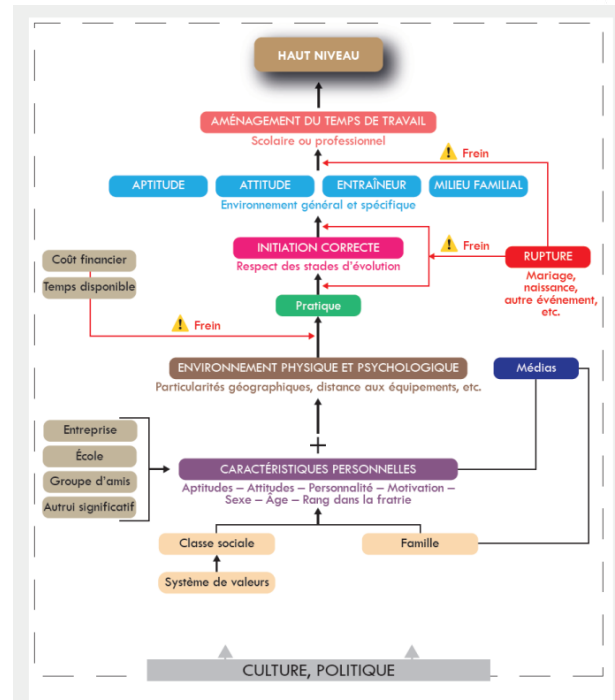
HAUT NIVEAU

AMÉNAGEMENT DU TEMPS DE TRAVAIL
Scolaire ou professionnel

Frein

APTITUDE

ATTITUDE

ENTRAÎNEUR

MILIEU FAMILIAL

Environnement général et spécifique

INITIATION CORRECTE
Respect des stades d'évolution

Frein

RUPTURE
Mariage, naissance, autre événement, etc.

Coût financier

Temps disponible

Frein

Pratique

ENVIRONNEMENT PHYSIQUE ET PSYCHOLOGIQUE
Particularités géographiques, distance aux équipements, etc.

Médias

+

Entreprise

École

Groupe d'amis

Autrui significatif

CARACTÉRISTIQUES PERSONNELLES
Aptitudes – Attitudes – Personnalité – Motivation – Sexe – Âge – Rang dans la fratrie

Classe sociale

Famille

Système de valeurs

CULTURE, POLITIQUE